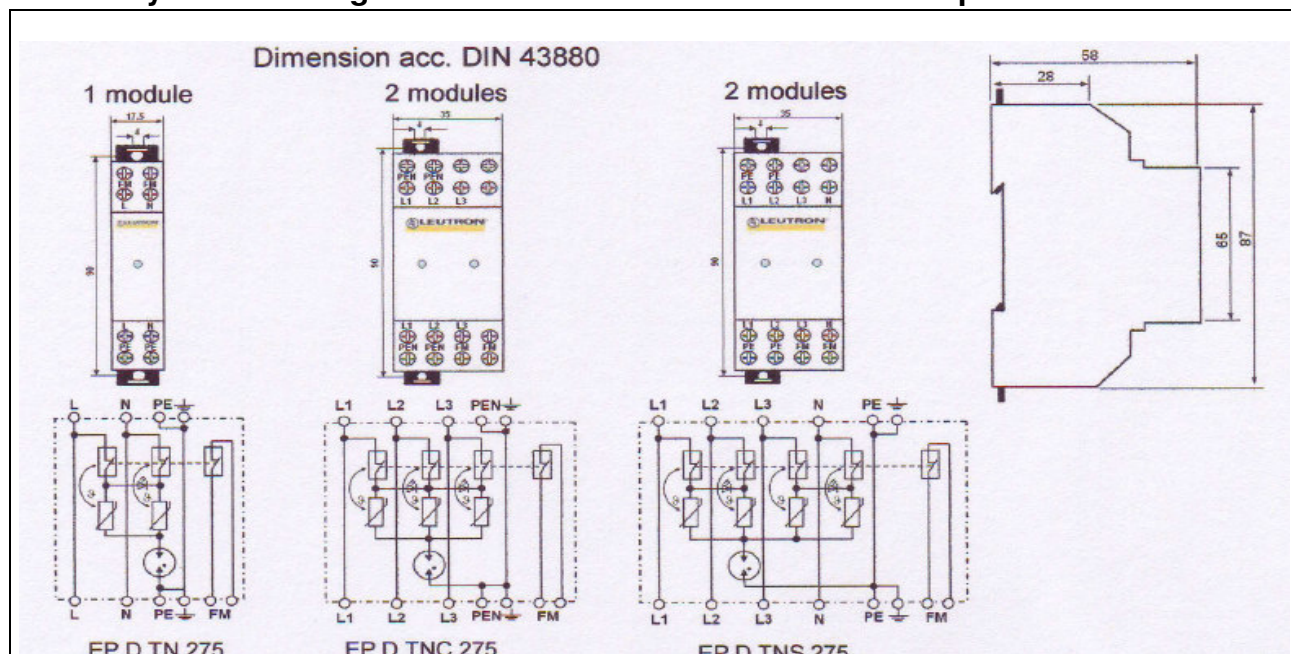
Dimension acc. DIN 43880

1 module

2 modules

2 modules

17.5

35

35

90

90

90

LEUTRON

LEUTRON

LEUTRON

PE N

PE N

PEN PEN

L1 L2 L3

PE PE

L1 L2 L3 N

L N

L1 L2 L3

L1 L2 L3 N

58

28

65

87

L N PE

L1 L2 L3 PEN

L1 L2 L3 N PE

L N PE FM

L1 L2 L3 PEN FM

L1 L2 L3 N PE FM

EP D TN 275

EP D TNC 275

EP D TNS 275